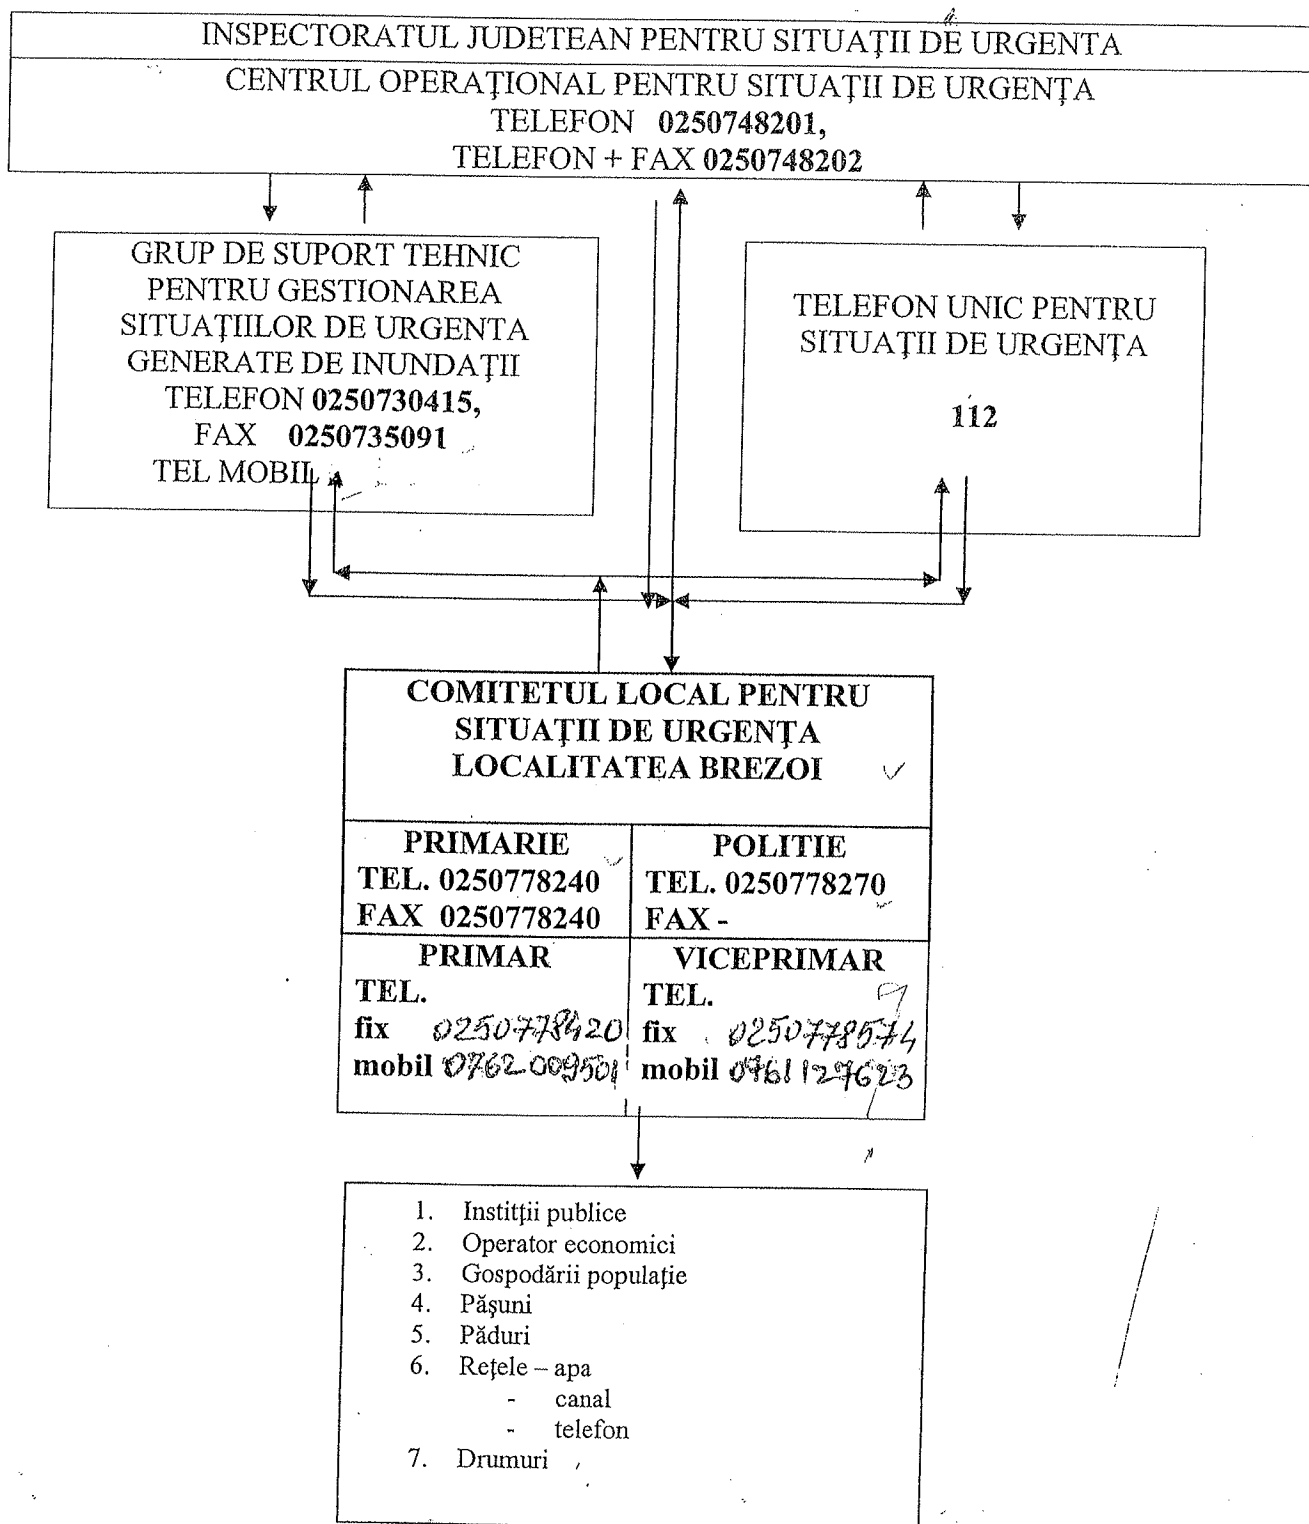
INSPECTORATUL JUDETEAN PENTRU SITUAŢII DE URGENTA

CENTRUL OPERAŢIONAL PENTRU SITUAŢII DE URGENŢA
TELEFON 0250748201,
TELEFON + FAX 0250748202

GRUP DE SUPORT TEHNIC PENTRU GESTIONAREA SITUAŢIILOR DE URGENTA GENERATE DE INUNDAŢII
TELEFON 0250730415,
FAX 0250735091
TEL MOBIL

TELEFON UNIC PENTRU SITUAŢII DE URGENŢA

112

COMITETUL LOCAL PENTRU SITUAŢII DE URGENŢA LOCALITATEA BREZOI

| PRIMARIE TEL. 0250778240 FAX 0250778240 | POLITIE TEL. 0250778270 FAX - |
|---|---|
| PRIMAR TEL. fix 0250778420 mobil 0762009501 | VICEPRIMAR TEL. fix 0250778574 mobil 0761127623 |

1. Instituţii publice
2. Operator economici
3. Gospodării populaţie
4. Păşuni
5. Păduri
6. Reţele – apa
- canal
- telefon
7. Drumuri